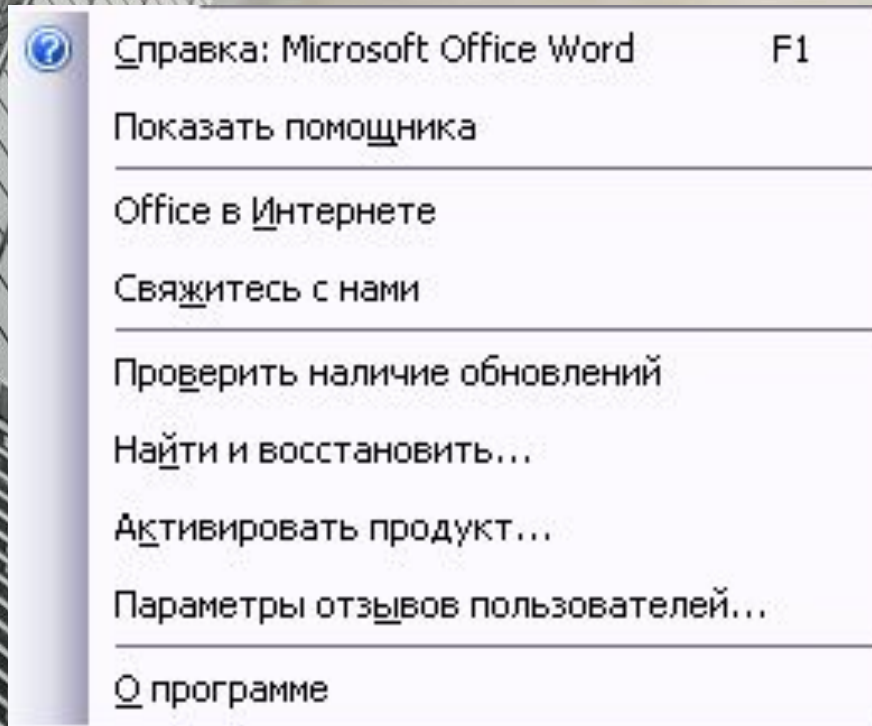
Справка: Microsoft Office Word F1

Показать помощника

Office в Интернете

Свяжитесь с нами

Проверить наличие обновлений

Найти и восстановить...

Активировать продукт...

Параметры отзывов пользователей...

О программе